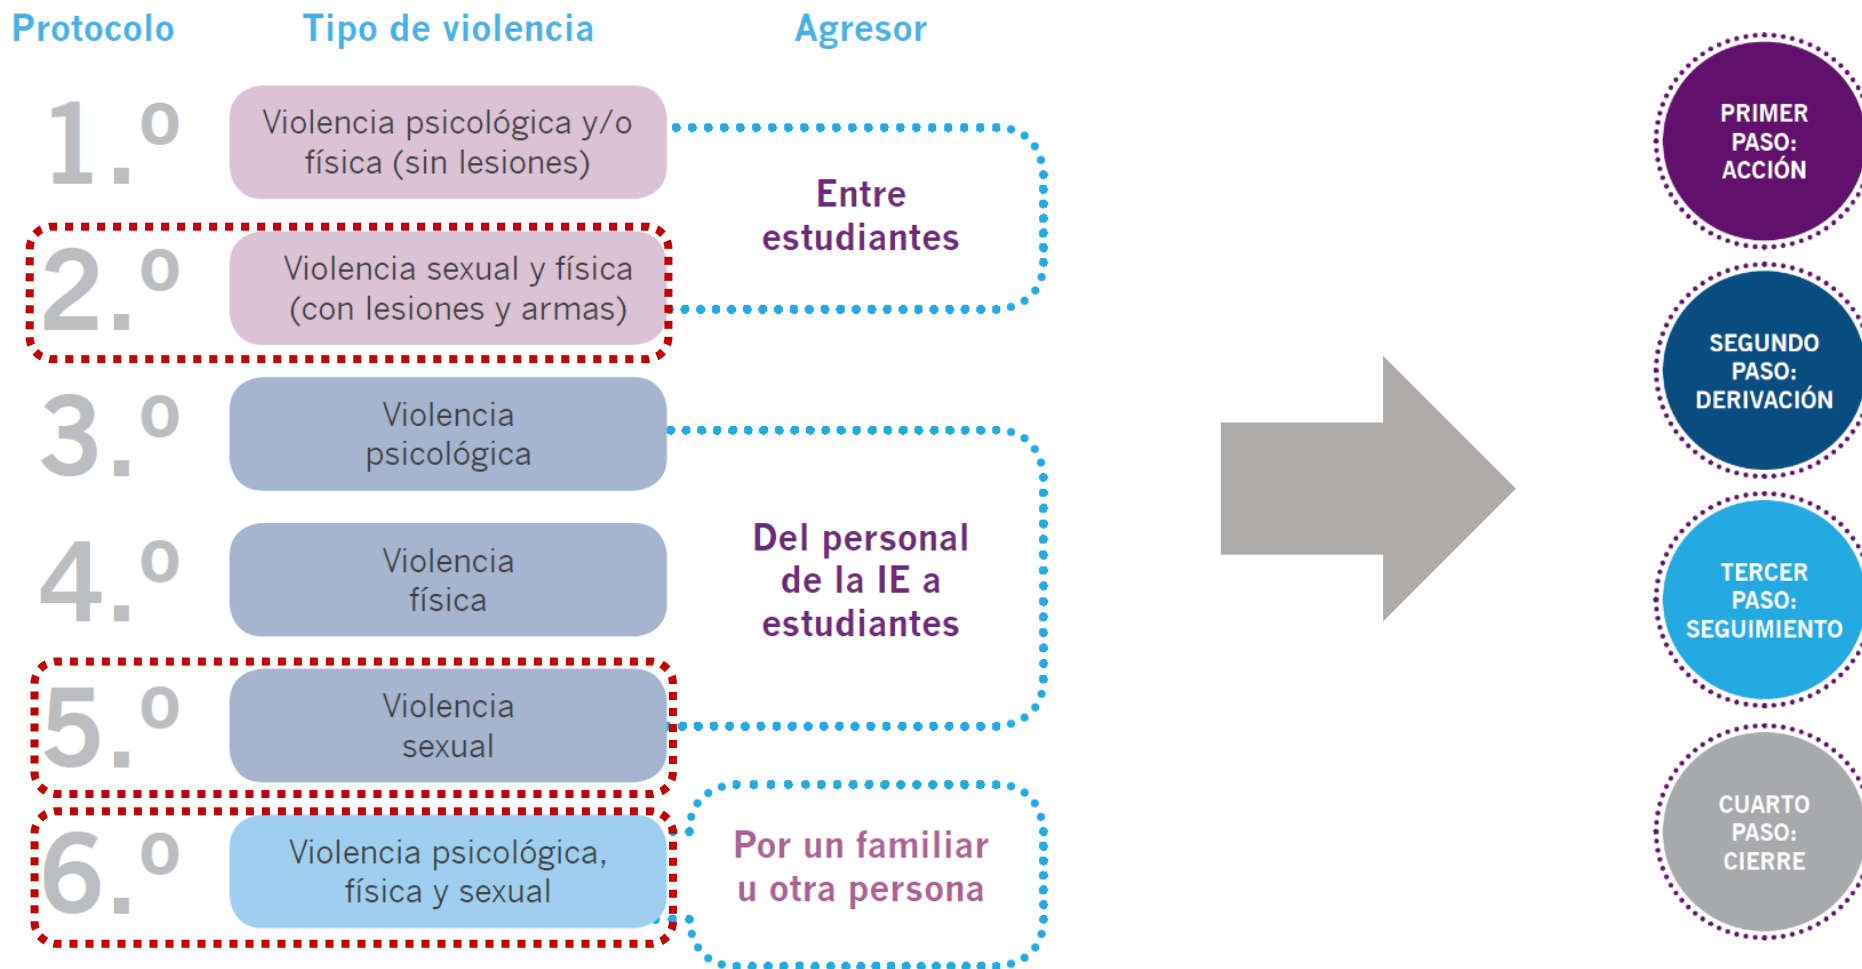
Protocolo

Tipo de violencia

Agresor

1.º

Violencia psicológica y/o física (sin lesiones)

2.º

Violencia sexual y física (con lesiones y armas)

Entre estudiantes

3.º

Violencia psicológica

4.º

Violencia física

5.º

Violencia sexual

Del personal de la IE a estudiantes

6.º

Violencia psicológica, física y sexual

Por un familiar u otra persona

PRIMER PASO: ACCIÓN

SEGUNDO PASO: DERIVACIÓN

TERCER PASO: SEGUIMIENTO

CUARTO PASO: CIERRE